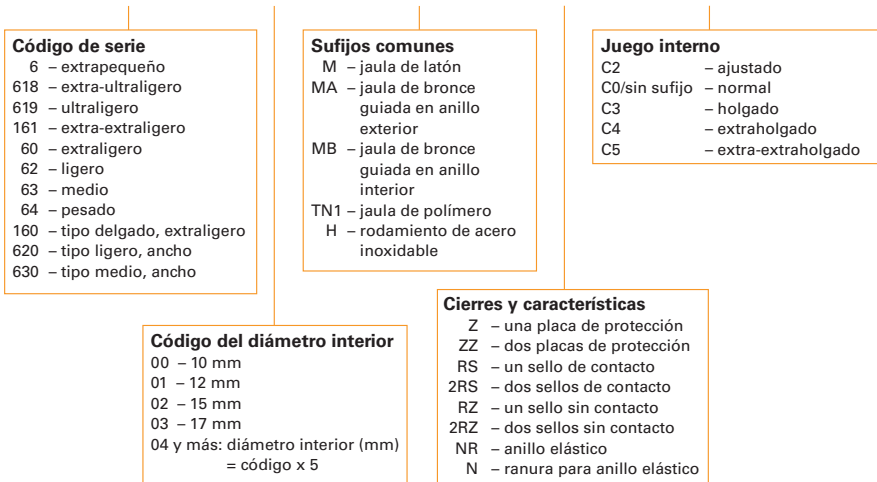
**Código de serie**
6 – extrapequeño
618 – extra-ultraligero
619 – ultraligero
161 – extra-extraligero
60 – extraligero
62 – ligero
63 – medio
64 – pesado
160 – tipo delgado, extraligero
620 – tipo ligero, ancho
630 – tipo medio, ancho

**Sufijos comunes**
M – jaula de latón
MA – jaula de bronce guiada en anillo exterior
MB – jaula de bronce guiada en anillo interior
TN1 – jaula de polímero
H – rodamiento de acero inoxidable

**Juego interno**
C2 – ajustado
C0/sin sufijo – normal
C3 – holgado
C4 – extraholgado
C5 – extra-extraholgado

**Código del diámetro interior**
00 – 10 mm
01 – 12 mm
02 – 15 mm
03 – 17 mm
04 y más: diámetro interior (mm) = código x 5

**Cierres y características**
Z – una placa de protección
ZZ – dos placas de protección
RS – un sello de contacto
2RS – dos sellos de contacto
RZ – un sello sin contacto
2RZ – dos sellos sin contacto
NR – anillo elástico
N – ranura para anillo elástico